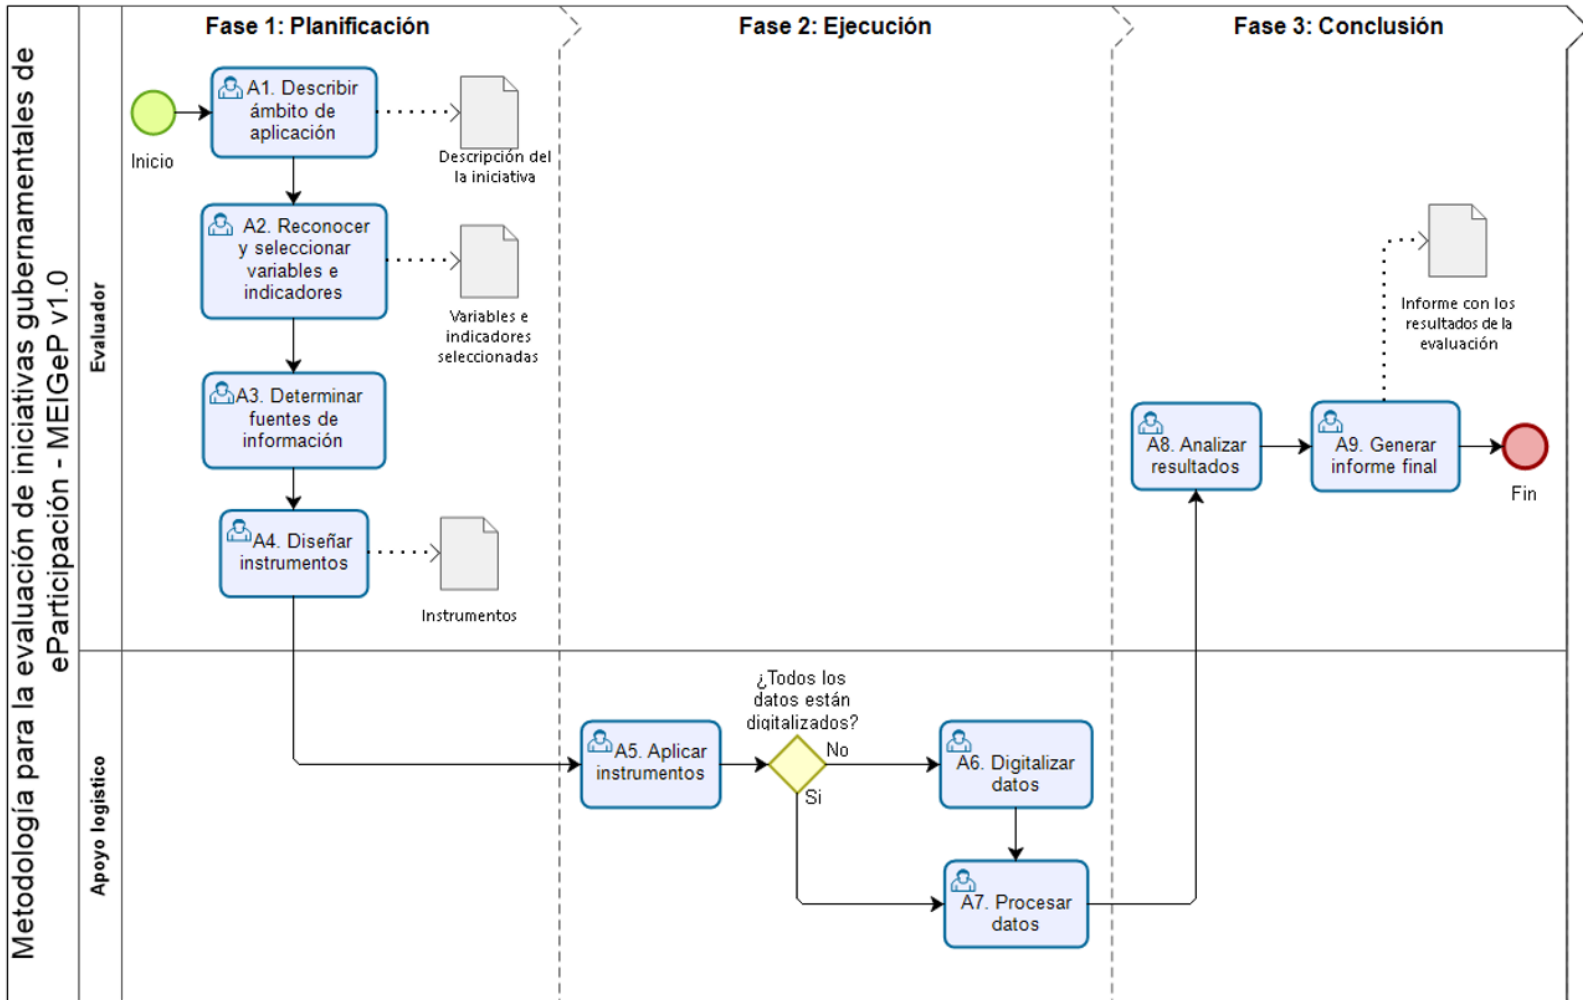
Metodología para la evaluación de iniciativas gubernamentales de eParticipación - MEIGeP v1.0

Evaluador

Apoyo logístico

Fase 1: Planificación

Fase 2: Ejecución

Fase 3: Conclusión

Inicio

A1. Describir ámbito de aplicación

Descripción del la iniciativa

A2. Reconocer y seleccionar variables e indicadores

Variables e indicadores seleccionadas

A3. Determinar fuentes de información

A4. Diseñar instrumentos

Instrumentos

A5. Aplicar instrumentos

¿Todos los datos están digitalizados?

No

Si

A6. Digitalizar datos

A7. Procesar datos

A8. Analizar resultados

A9. Generar informe final

Informe con los resultados de la evaluación

Fin